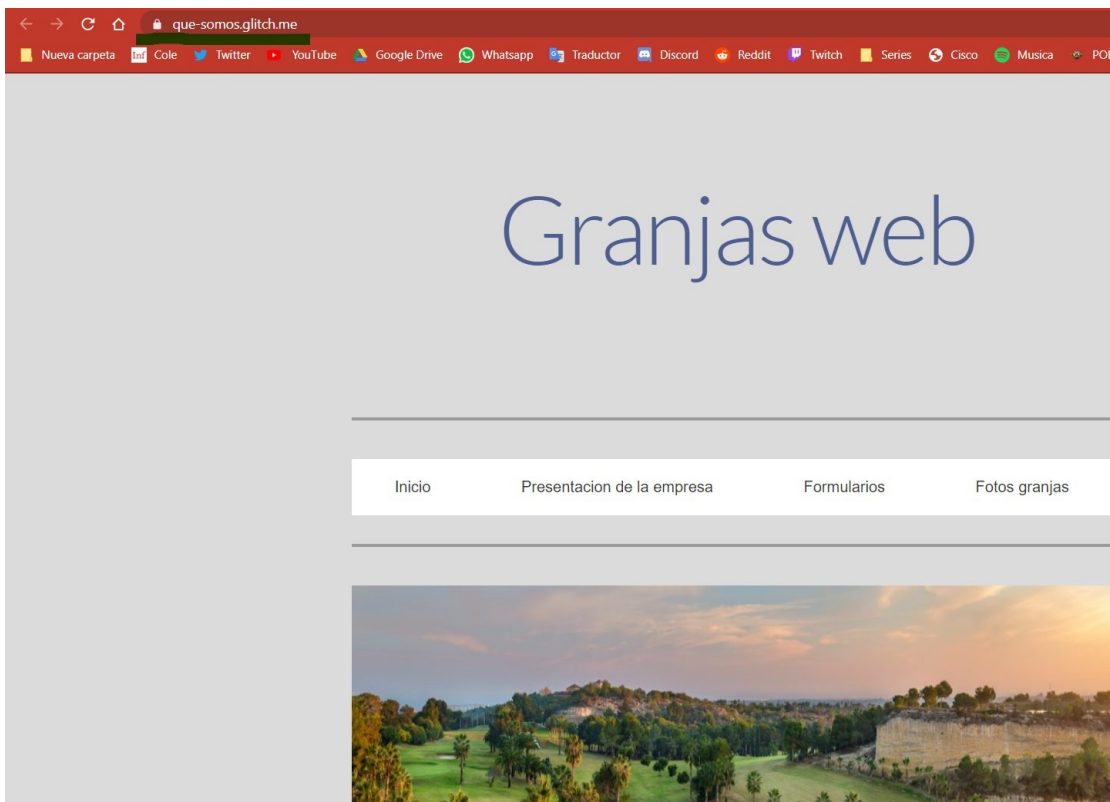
que-somos.glitch.me

Nueva carpeta Inf Cole Twitter YouTube Google Drive Whatsapp Traductor Discord Reddit Twitch Series Cisco Musica POI

Granjas web

Inicio Presentacion de la empresa Formularios Fotos granjas